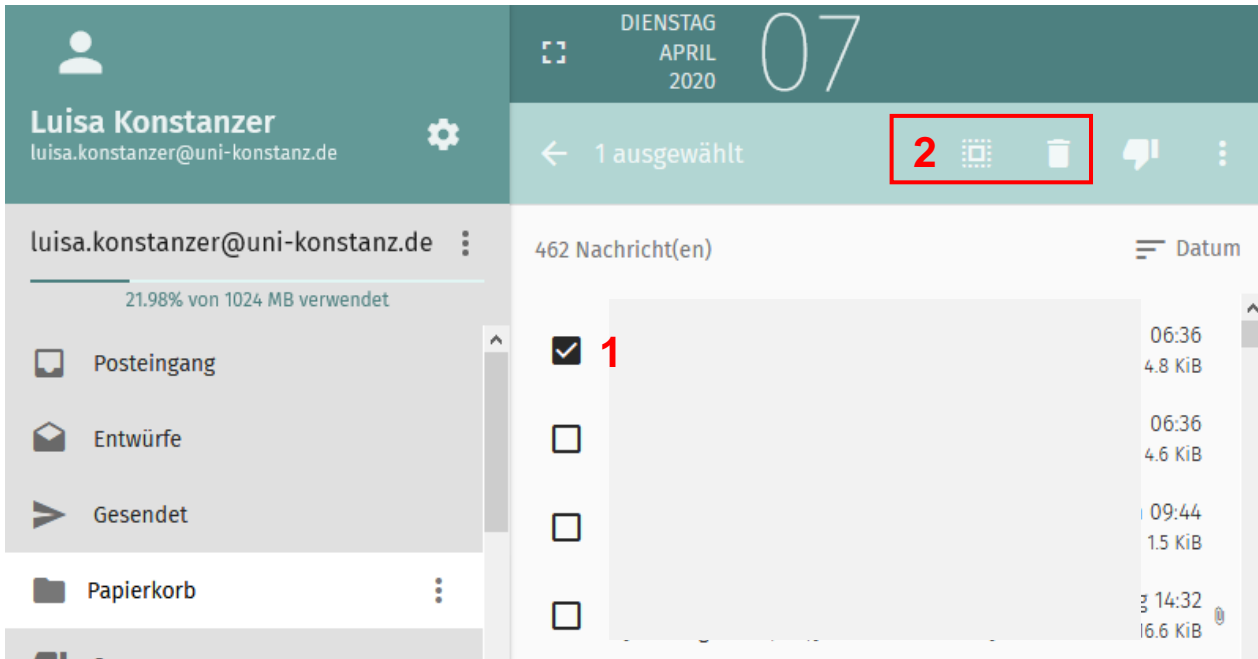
Luisa Konstanzer
luisa.konstanzer@uni-konstanz.de

DIENSTAG
APRIL
2020
07

1 ausgewählt
2

luisa.konstanzer@uni-konstanz.de
21.98% von 1024 MB verwendet

Posteingang
Entwürfe
Gesendet
Papierkorb

462 Nachricht(en)
Datum

1
06:36
4.8 KiB
06:36
4.6 KiB
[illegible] 09:44
1.5 KiB
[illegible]g 14:32
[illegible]6.6 KiB